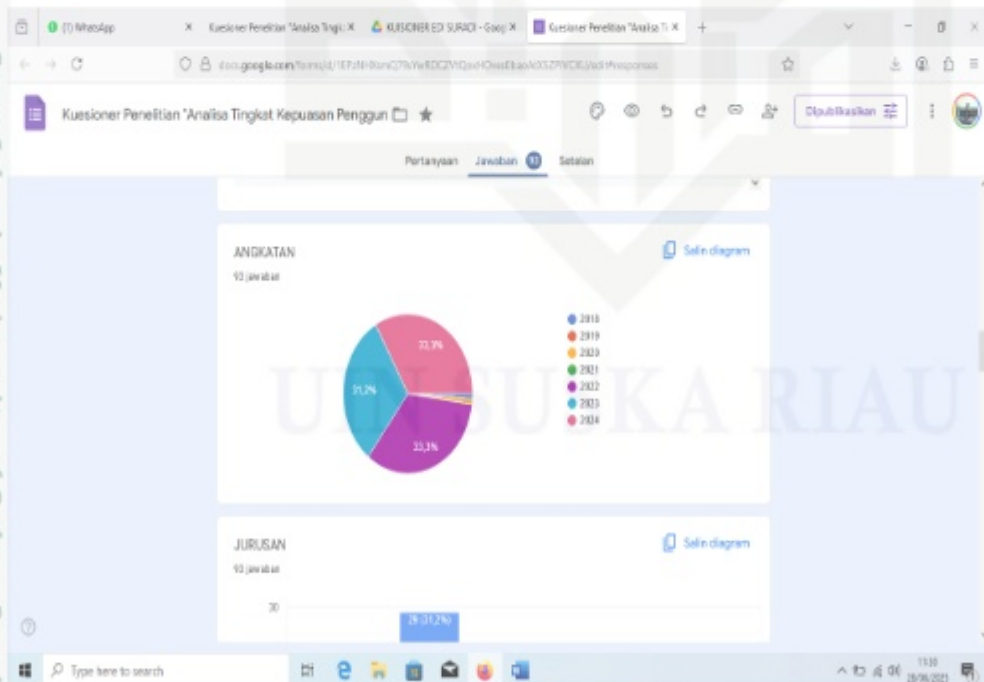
(1) WhatsApp
Kuesioner Penelitian "Analisa Tingk
KUISIONER EDI SURADI - Goog
Kuesioner Penelitian "Analisa Ti

docs.google.com/forms/d/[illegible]/edit#responses

Kuesioner Penelitian "Analisa Tingkat Kepuasan Penggun

Dipublikasikan

Pertanyaan Jawaban 93 Setelan

ANGKATAN
93 jawaban
Salin diagram

33,3%
31,2%
33,3%

2018
2019
2020
2021
2022
2023
2024

JURUSAN
93 jawaban
Salin diagram

30
29 (31,2%)

UIN SUSKA RIAU

Type here to search
11:30
28/06/2025